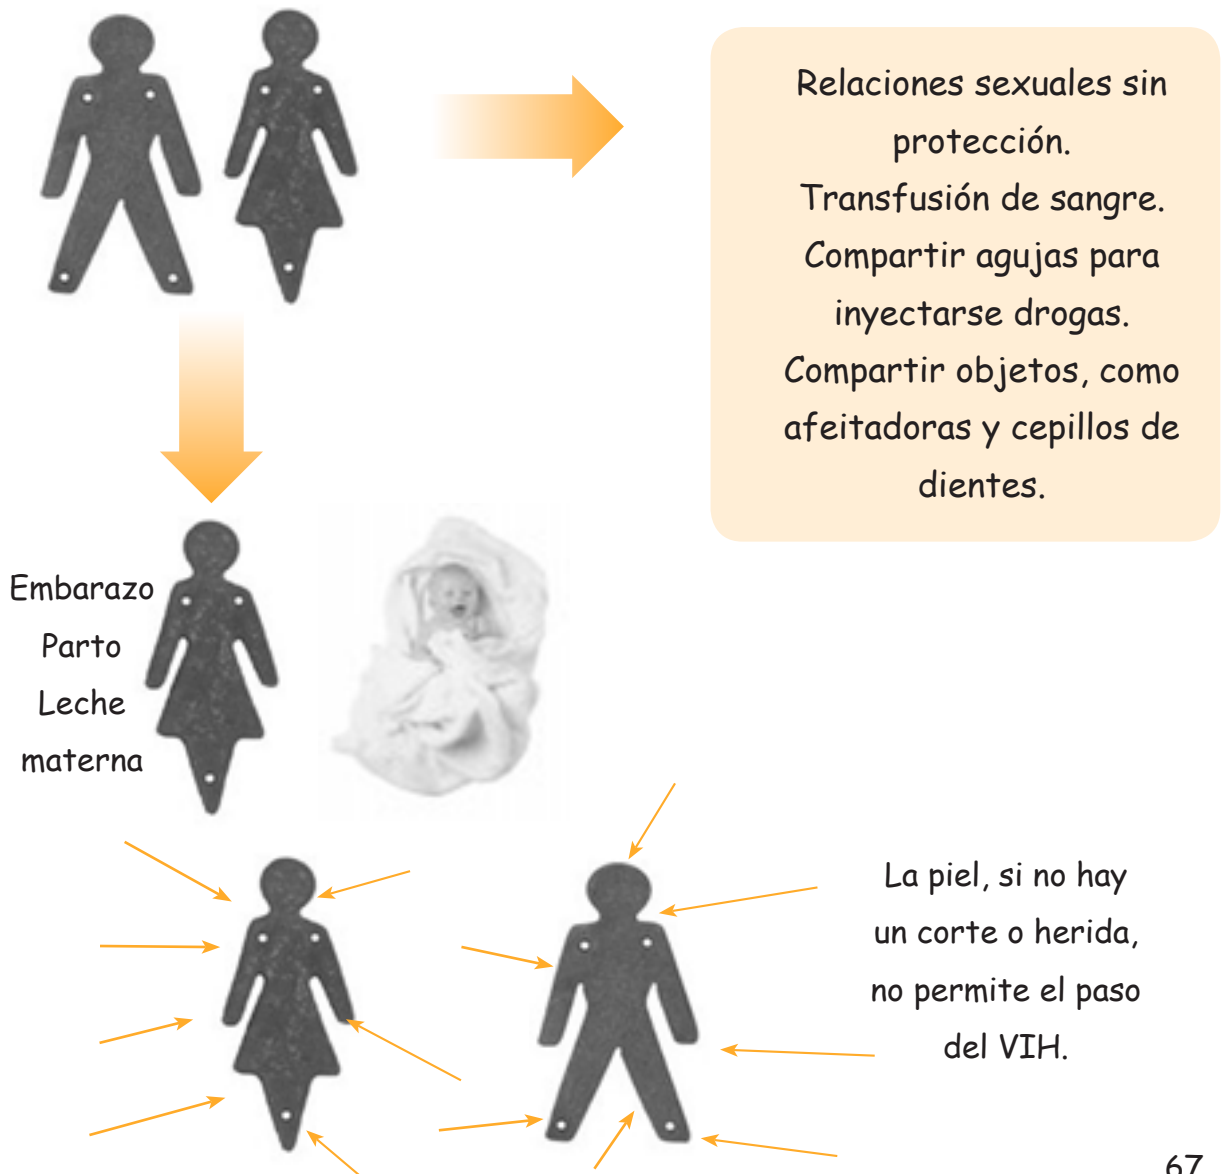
Relaciones sexuales sin protección.
Transfusión de sangre.
Compartir agujas para inyectarse drogas.
Compartir objetos, como afeitadoras y cepillos de dientes.

Embarazo
Parto
Leche materna

La piel, si no hay un corte o herida, no permite el paso del VIH.

67